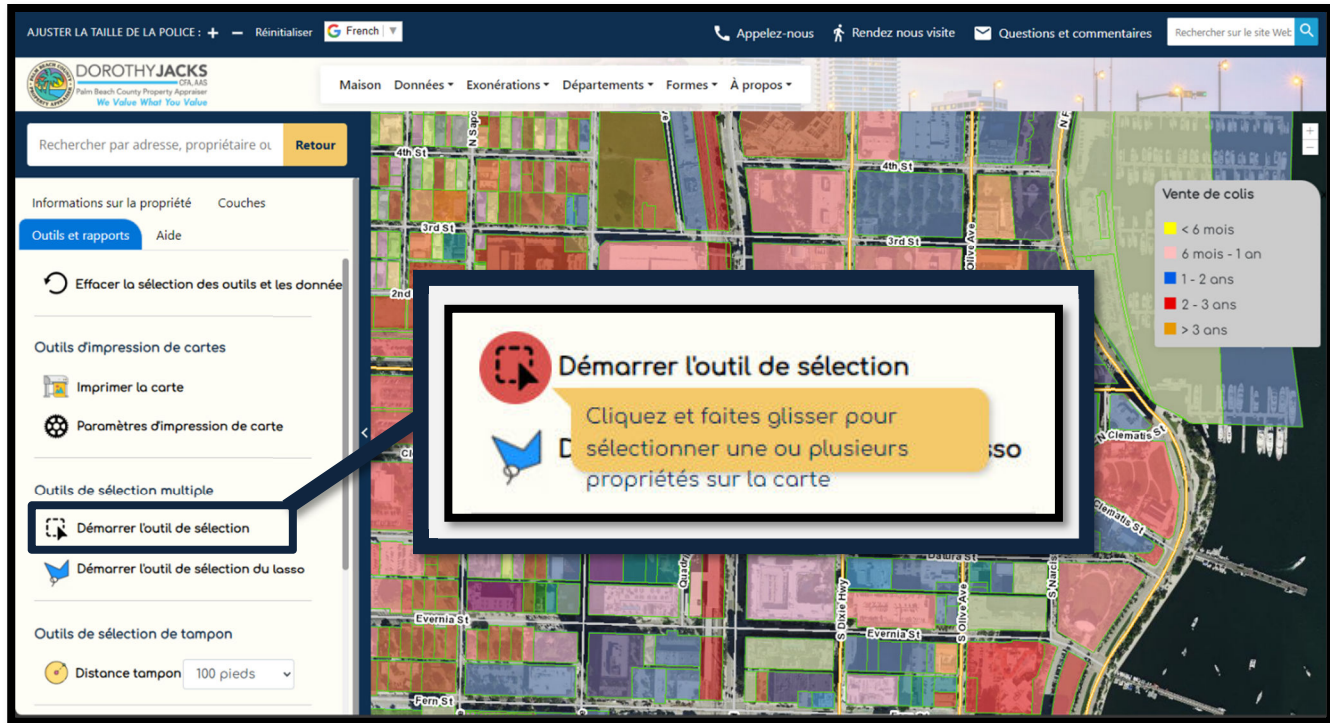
AJUSTER LA TAILLE DE LA POLICE : + − Réinitialiser French ▼ Appelez-nous Rendez nous visite Questions et commentaires Rechercher sur le site Web

DOROTHY JACKS CFA, AAS Palm Beach County Property Appraiser We Value What You Value

Maison Données Exonérations Départements Formes À propos

Rechercher par adresse, propriétaire ou Retour

Informations sur la propriété Couches
Outils et rapports Aide

Effacer la sélection des outils et les donnée

Outils d'impression de cartes
Imprimer la carte
Paramètres d'impression de carte

Outils de sélection multiple
Démarrer l'outil de sélection
Démarrer l'outil de sélection du lasso

Outils de sélection de tampon
Distance tampon 100 pieds

Démarrer l'outil de sélection
Cliquez et faites glisser pour sélectionner une ou plusieurs propriétés sur la carte
D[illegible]sso

Vente de colis
< 6 mois
6 mois - 1 an
1 - 2 ans
2 - 3 ans
> 3 ans

4th St
4th St
3rd St
3rd St
2nd
N Sapodilla
Olive Ave
N Clematis St
Clematis St
Datura St
Evernia St
Evernia St
S Dixie Hwy
S Olive Ave
S Narcissus
Quadrille
Fern St
Cl